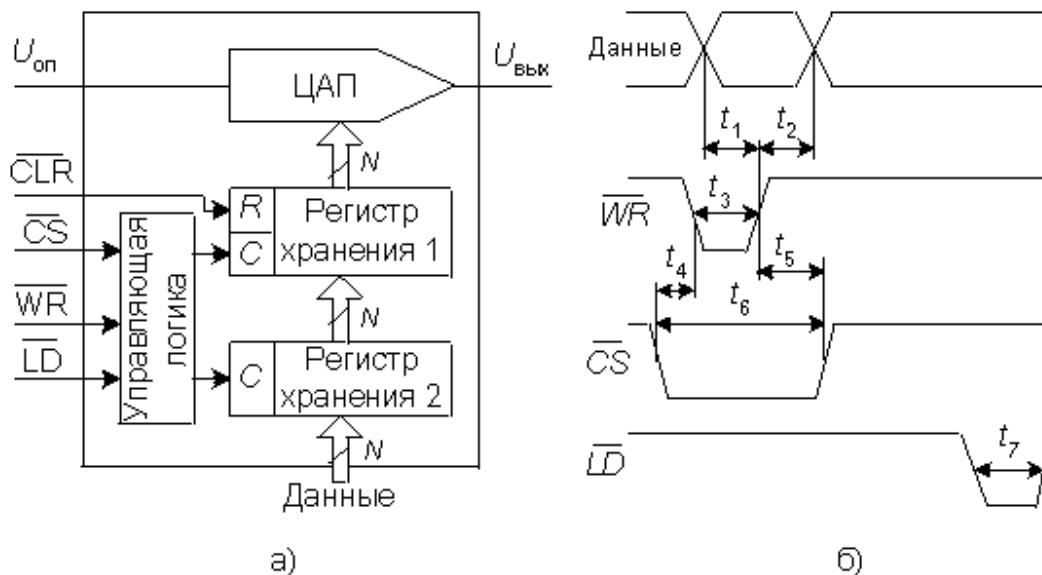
$U_{оп}$

ЦАП

$U_{вых}$

$\overline{CLR}$

$\overline{CS}$

$\overline{WR}$

$\overline{LD}$

Управляющая логика

R

C

Регистр хранения 1

N

C

Регистр хранения 2

N

N

Данные

а)

Данные

$t_1$

$t_2$

$\overline{WR}$

$t_3$

$t_4$

$t_5$

$t_6$

$\overline{CS}$

$\overline{LD}$

$t_7$

б)